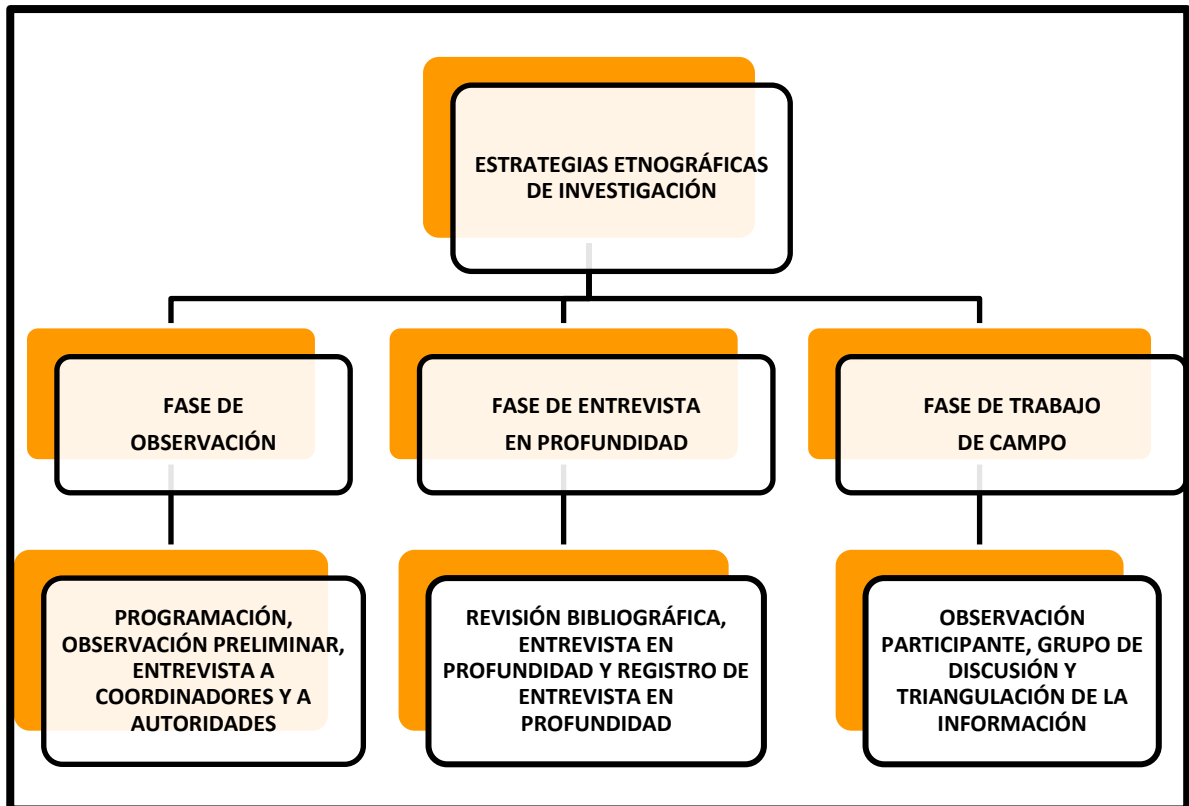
ESTRATEGIAS ETNOGRÁFICAS DE INVESTIGACIÓN

FASE DE OBSERVACIÓN

FASE DE ENTREVISTA EN PROFUNDIDAD

FASE DE TRABAJO DE CAMPO

PROGRAMACIÓN, OBSERVACIÓN PRELIMINAR, ENTREVISTA A COORDINADORES Y A AUTORIDADES

REVISIÓN BIBLIOGRÁFICA, ENTREVISTA EN PROFUNDIDAD Y REGISTRO DE ENTREVISTA EN PROFUNDIDAD

OBSERVACIÓN PARTICIPANTE, GRUPO DE DISCUSIÓN Y TRIANGULACIÓN DE LA INFORMACIÓN